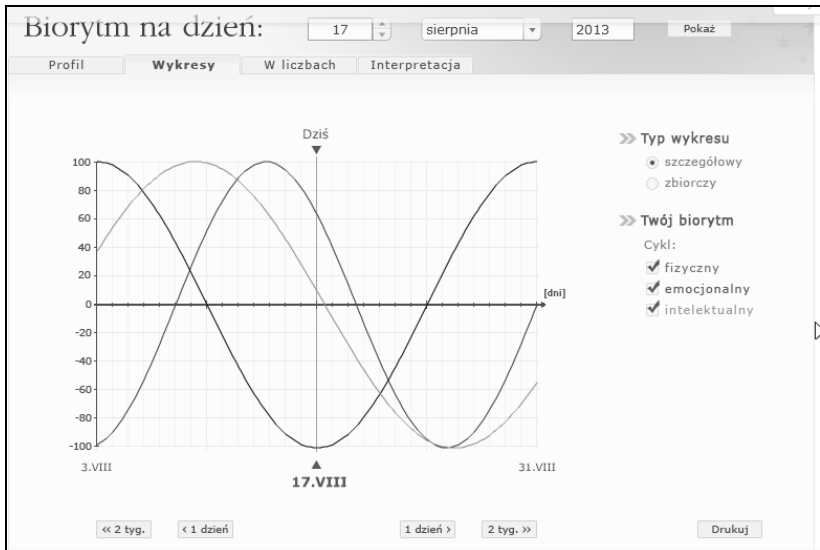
Biorytm na dzień: 17 sierpnia 2013 Pokaż

Profil | Wykresy | W liczbach | Interpretacja

Dziś

100
80
60
40
20
0
-20
-40
-60
-80
-100

[dni]

3.VIII
17.VIII
31.VIII

Typ wykresu
szczegółowy
zbiorczy

Twój biorytm
Cykl:
fizyczny
emocjonalny
intelektualny

« 2 tyg. | ‹ 1 dzień | 1 dzień › | 2 tyg. » | Drukuj